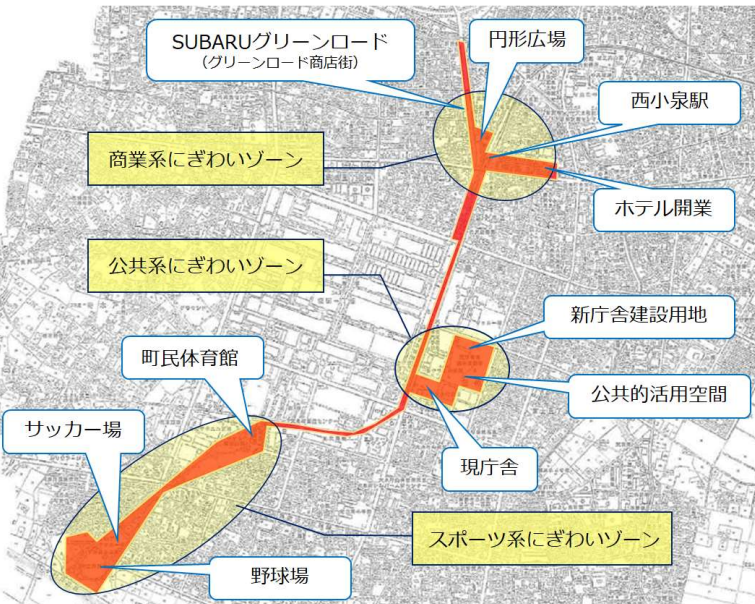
SUBARUグリーンロード
（グリーンロード商店街）

円形広場

西小泉駅

商業系にぎわいゾーン

ホテル開業

公共系にぎわいゾーン

新庁舎建設用地

町民体育館

公共的活用空間

サッカー場

現庁舎

スポーツ系にぎわいゾーン

野球場